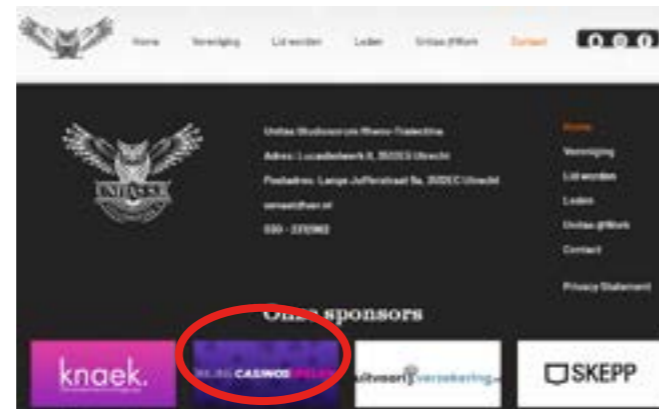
Home Vereniging Lid worden Leden Unitas @Work Contact

Unitas Studiosorum Rheno-Traiectina

Adres: Lucasbolwerk 8, 3512 EH Utrecht

Postadres: Lange Jufferstraat 5a, 3512 EC Utrecht

senaat@usrt.nl

030 - 2313962

Home

Vereniging

Lid worden

Leden

Unitas @Work

Contact

Privacy Statement

Onze sponsors

knaek.

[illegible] CASINOS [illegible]

uitvaart verzekering

SKEPP